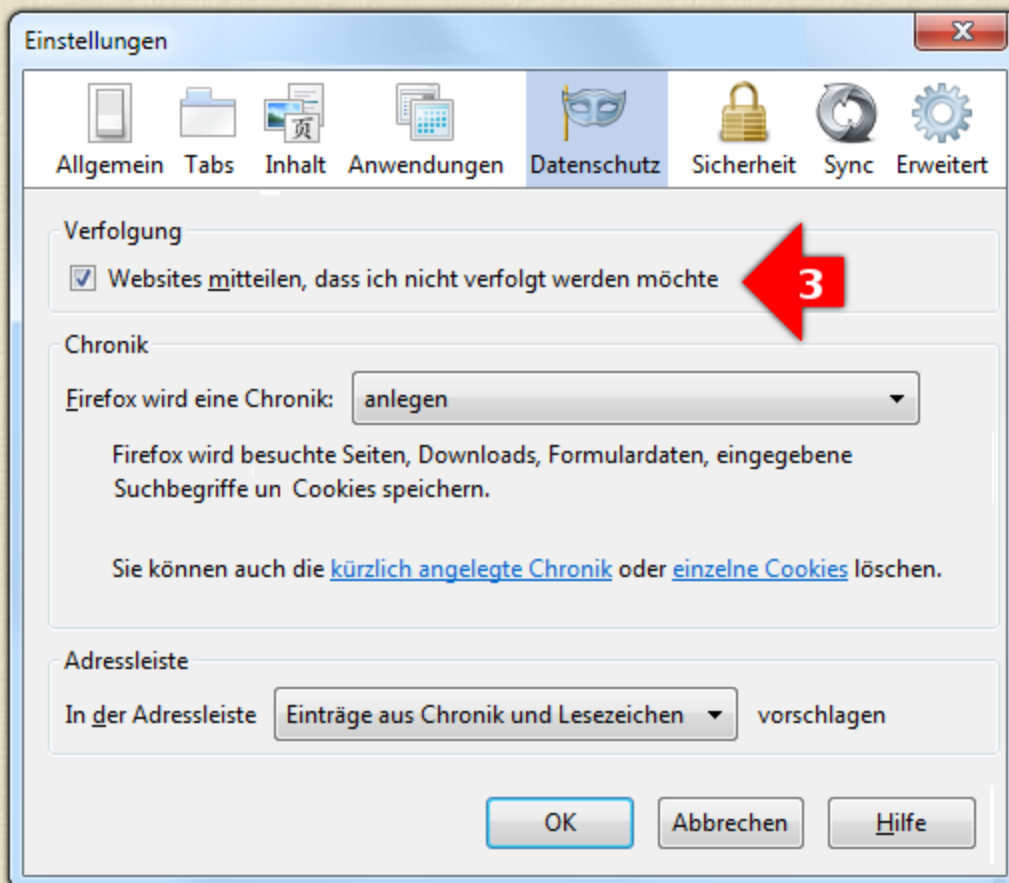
Einstellungen

Allgemein Tabs Inhalt Anwendungen Datenschutz Sicherheit Sync Erweitert

Verfolgung

Websites mitteilen, dass ich nicht verfolgt werden möchte

3

Chronik

Firefox wird eine Chronik: anlegen

Firefox wird besuchte Seiten, Downloads, Formulardaten, eingegebene Suchbegriffe un Cookies speichern.

Sie können auch die kürzlich angelegte Chronik oder einzelne Cookies löschen.

Adressleiste

In der Adressleiste Einträge aus Chronik und Lesezeichen vorschlagen

OK Abbrechen Hilfe